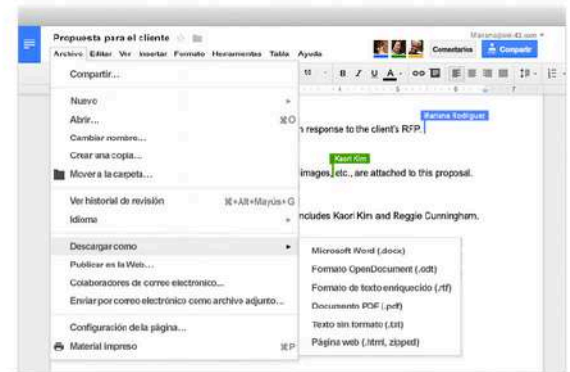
Propuesta para el cliente

Marianojose-42.com

Archivo Editar Ver Insertar Formato Herramientas Tabla Ayuda

Comentarios

Compartir

Compartir...

Nuevo

Abrir... ⌘O

Cambiar nombre...

Crear una copia...

Mover a la carpeta...

Ver historial de revisión ⌘+Alt+Mayús+G

Idioma

Descargar como

Publicar en la Web...

Colaboradores de correo electrónico...

Enviar por correo electrónico como archivo adjunto...

Configuración de la página...

Material impreso ⌘P

Microsoft Word (.docx)

Formato OpenDocument (.odt)

Formato de texto enriquecido (.rtf)

Documento PDF (.pdf)

Texto sin formato (.txt)

Página web (.html, zipped)

Mariana Rodríguez

n response to the client's RFP.

Kaori Kim

images, etc., are attached to this proposal.

ncludes Kaori Kim and Reggie Cunningham.